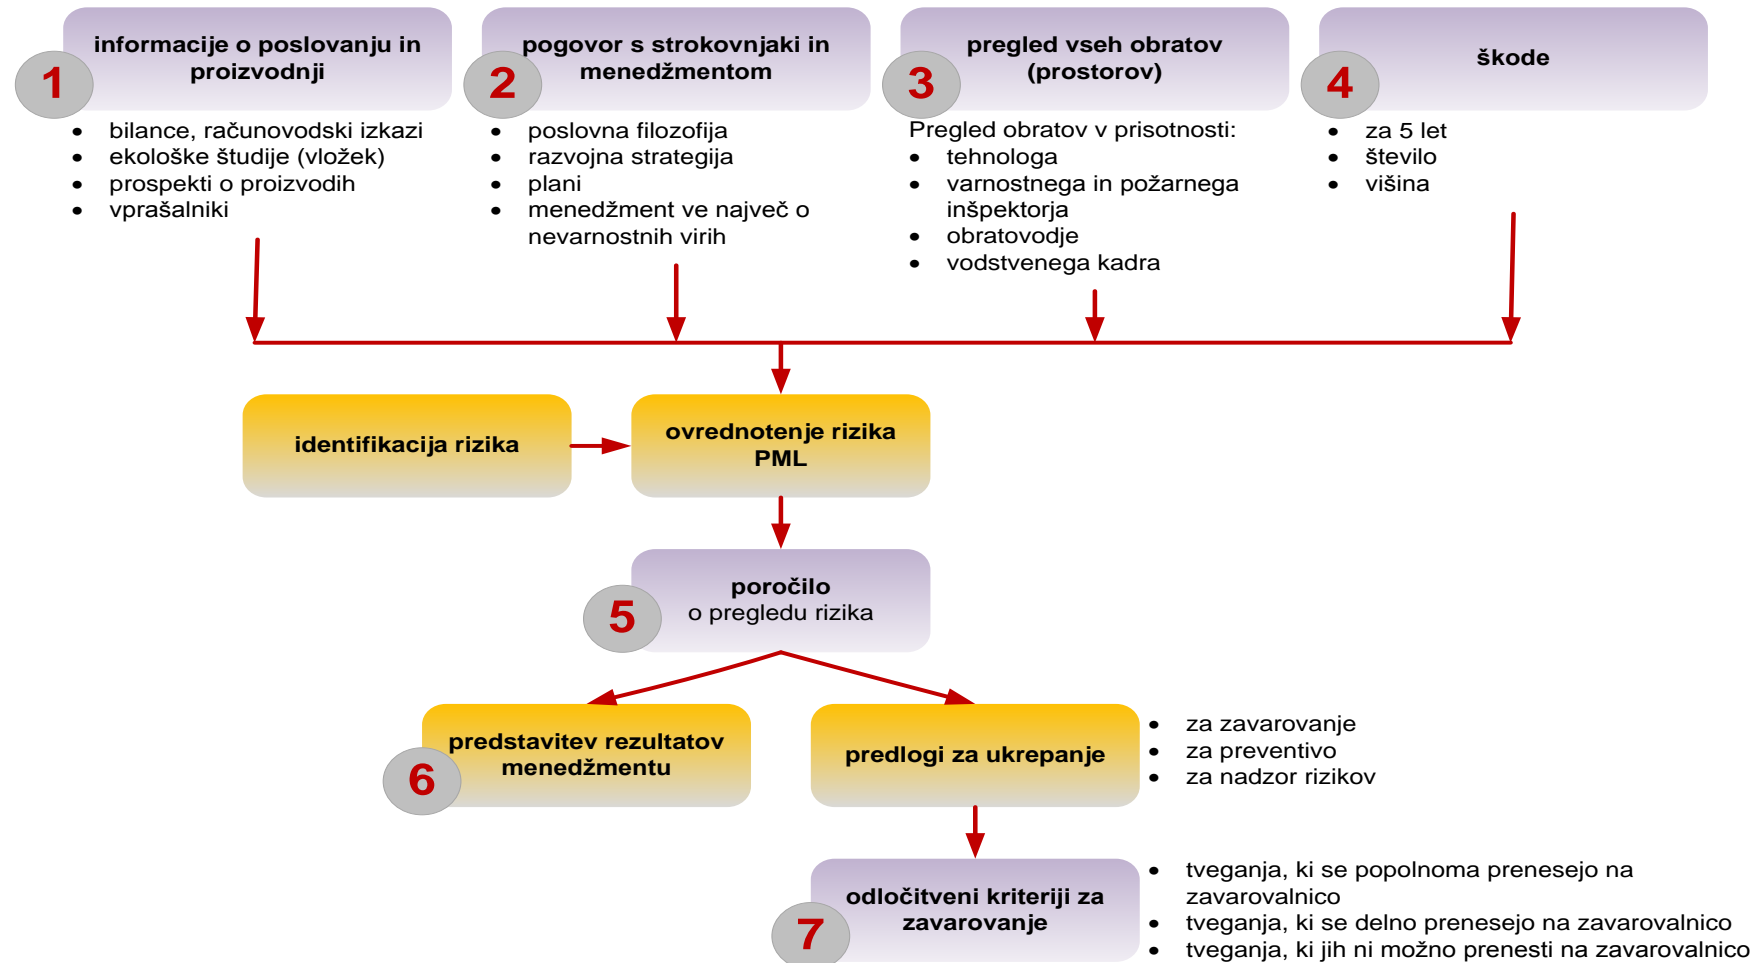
1 informacije o poslovanju in proizvodnji

- bilance, računovodski izkazi
- ekološke študije (vložek)
- prospekti o proizvodih
- vprašalniki

2 pogovor s strokovnjaki in menedžmentom

- poslovna filozofija
- razvojna strategija
- plani
- menedžment ve največ o nevarnostnih virih

3 pregled vseh obratov (prostorov)

Pregled obratov v prisotnosti:
- tehnologa
- varnostnega in požarnega inšpektorja
- obratovodje
- vodstvenega kadra

4 škode

- za 5 let
- število
- višina

identifikacija rizika

ovrednotenje rizika PML

5 poročilo o pregledu rizika

6 predstavitev rezultatov menedžmentu

predlogi za ukrepanje

- za zavarovanje
- za preventivo
- za nadzor rizikov

7 odločitveni kriteriji za zavarovanje

- tveganja, ki se popolnoma prenesejo na zavarovalnico
- tveganja, ki se delno prenesejo na zavarovalnico
- tveganja, ki jih ni možno prenesti na zavarovalnico